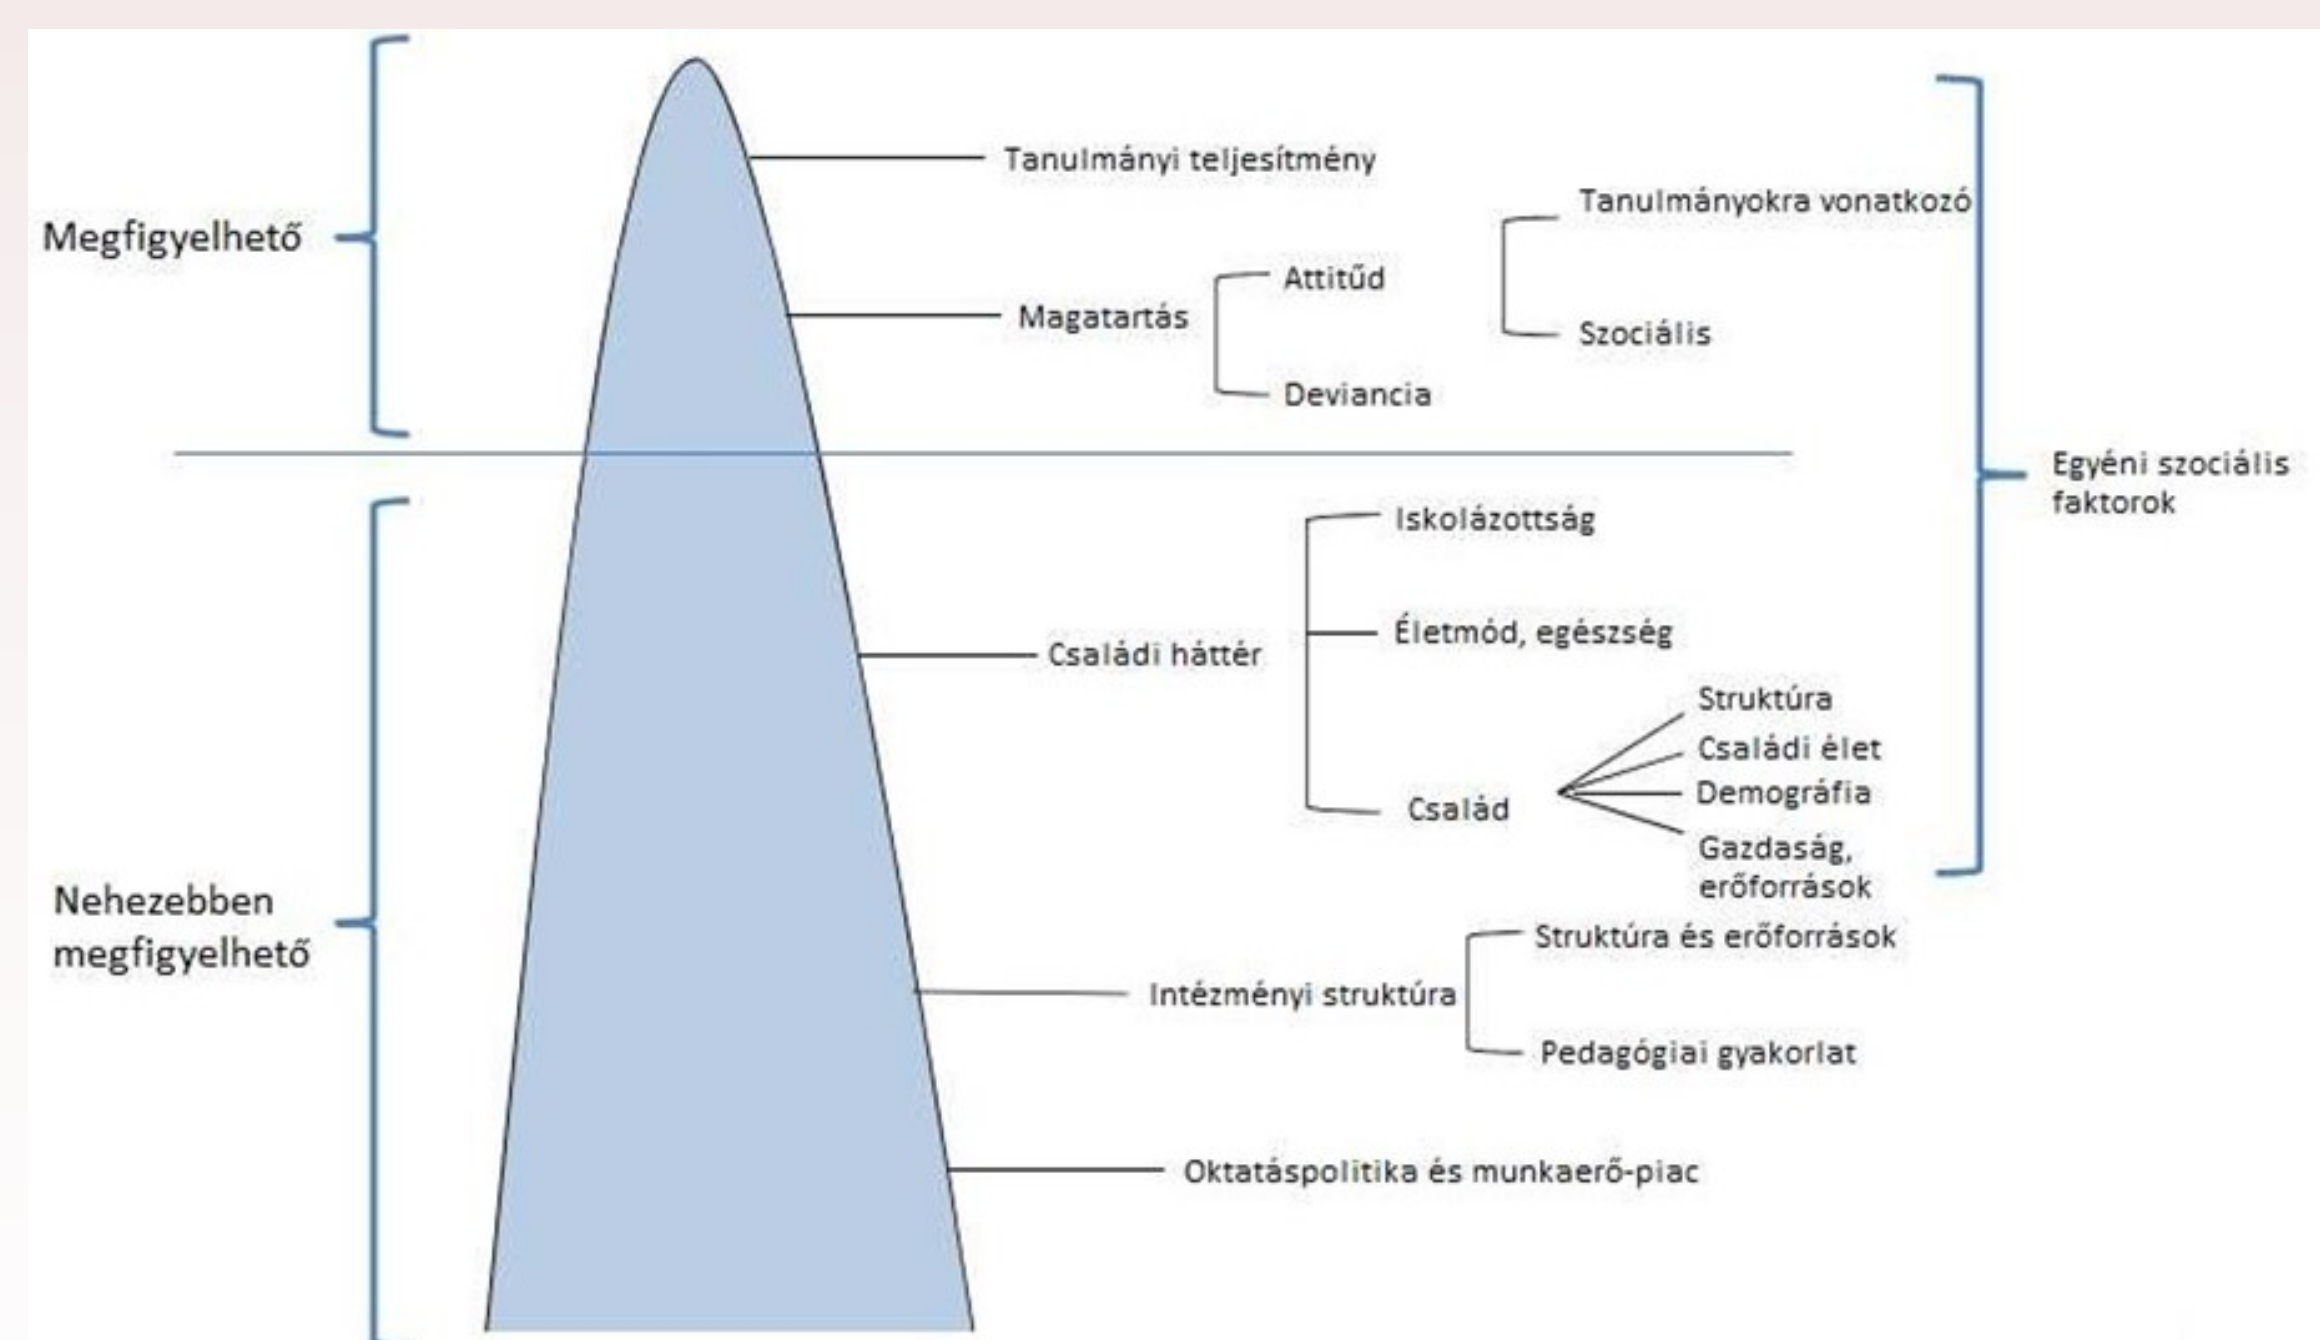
Megfigyelhető

Tanulmányi teljesítmény

Magatartás

Attitűd

Deviancia

Tanulmányokra vonatkozó

Szociális

Egyéni szociális faktorok

Nehezebben megfigyelhető

Családi háttér

Iskolázottság

Életmód, egészség

Család

Struktúra

Családi élet

Demográfia

Gazdaság, erőforrások

Intézményi struktúra

Struktúra és erőforrások

Pedagógiai gyakorlat

Oktatáspolitika és munkaerő-piac